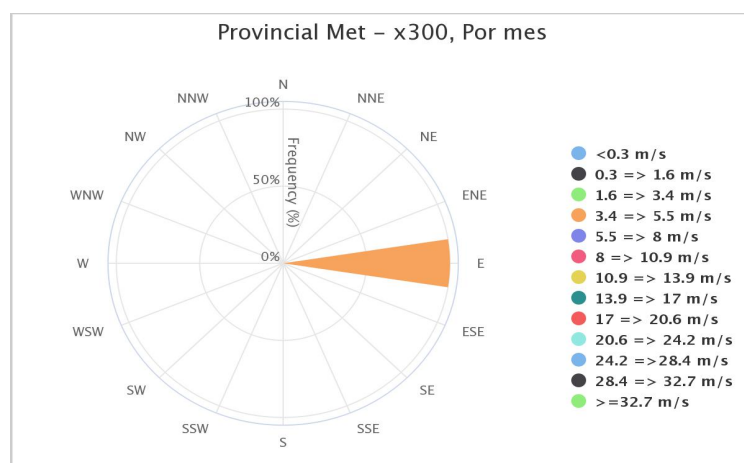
Provincial Met - x300, Por mes

N
NNE
NE
ENE
E
ESE
SE
SSE
S
SSW
SW
WSW
W
WNW
NW
NNW

100%
50%
0%
Frequency (%)

<0.3 m/s
0.3 => 1.6 m/s
1.6 => 3.4 m/s
3.4 => 5.5 m/s
5.5 => 8 m/s
8 => 10.9 m/s
10.9 => 13.9 m/s
13.9 => 17 m/s
17 => 20.6 m/s
20.6 => 24.2 m/s
24.2 =>28.4 m/s
28.4 => 32.7 m/s
>=32.7 m/s